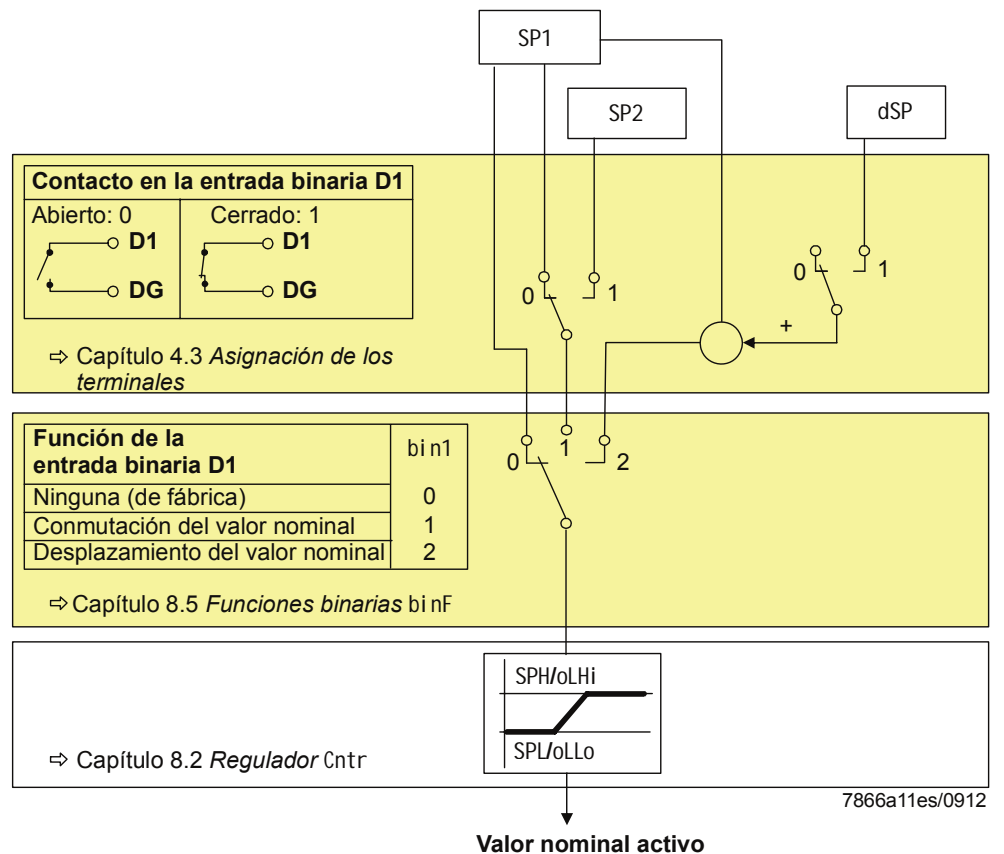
SP1

SP2

dSP

Contacto en la entrada binaria D1

| Abierto: 0 | Cerrado: 1 |
|---|---|
| D1 DG | D1 DG |

0 1

0 1

+

⇨ Capítulo 4.3 *Asignación de los terminales*

| Función de la entrada binaria D1 | bin1 |
|---|---|
| Ninguna (de fábrica) | 0 |
| Conmutación del valor nominal | 1 |
| Desplazamiento del valor nominal | 2 |

0 1 2

⇨ Capítulo 8.5 *Funciones binarias* binF

SPH/oLHi

SPL/oLLo

⇨ Capítulo 8.2 *Regulador* Cntr

7866a11es/0912

Valor nominal activo